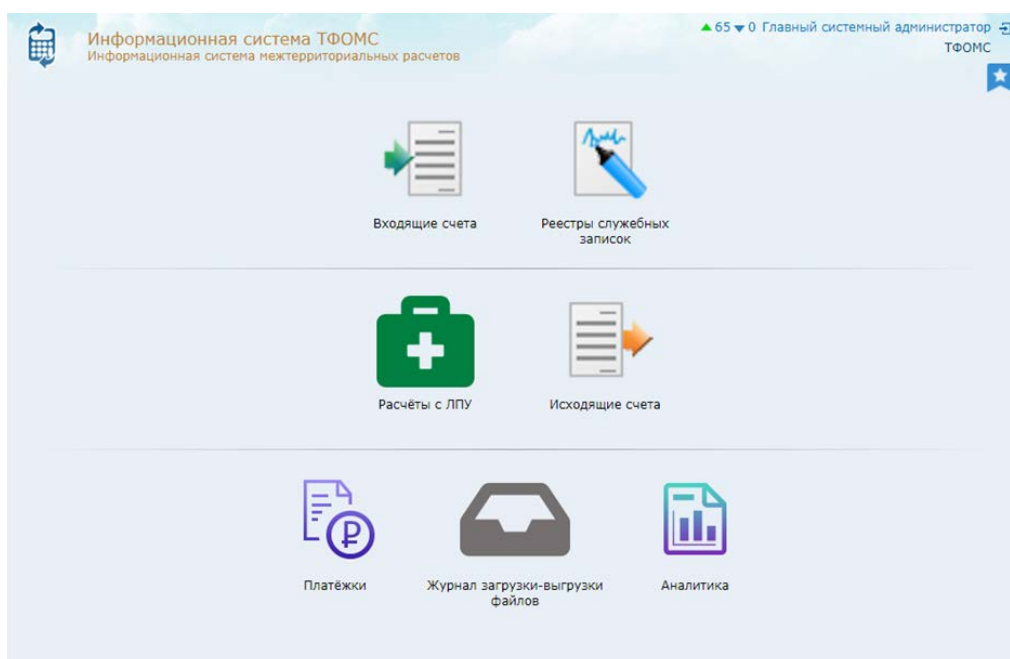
Информационная система ТФОМС
Информационная система межтерриториальных расчетов

▲65 ▼0 Главный системный администратор
ТФОМС

Входящие счета

Реестры служебных записок

Расчёты с ЛПУ

Исходящие счета

Платёжки

Журнал загрузки-выгрузки файлов

Аналитика